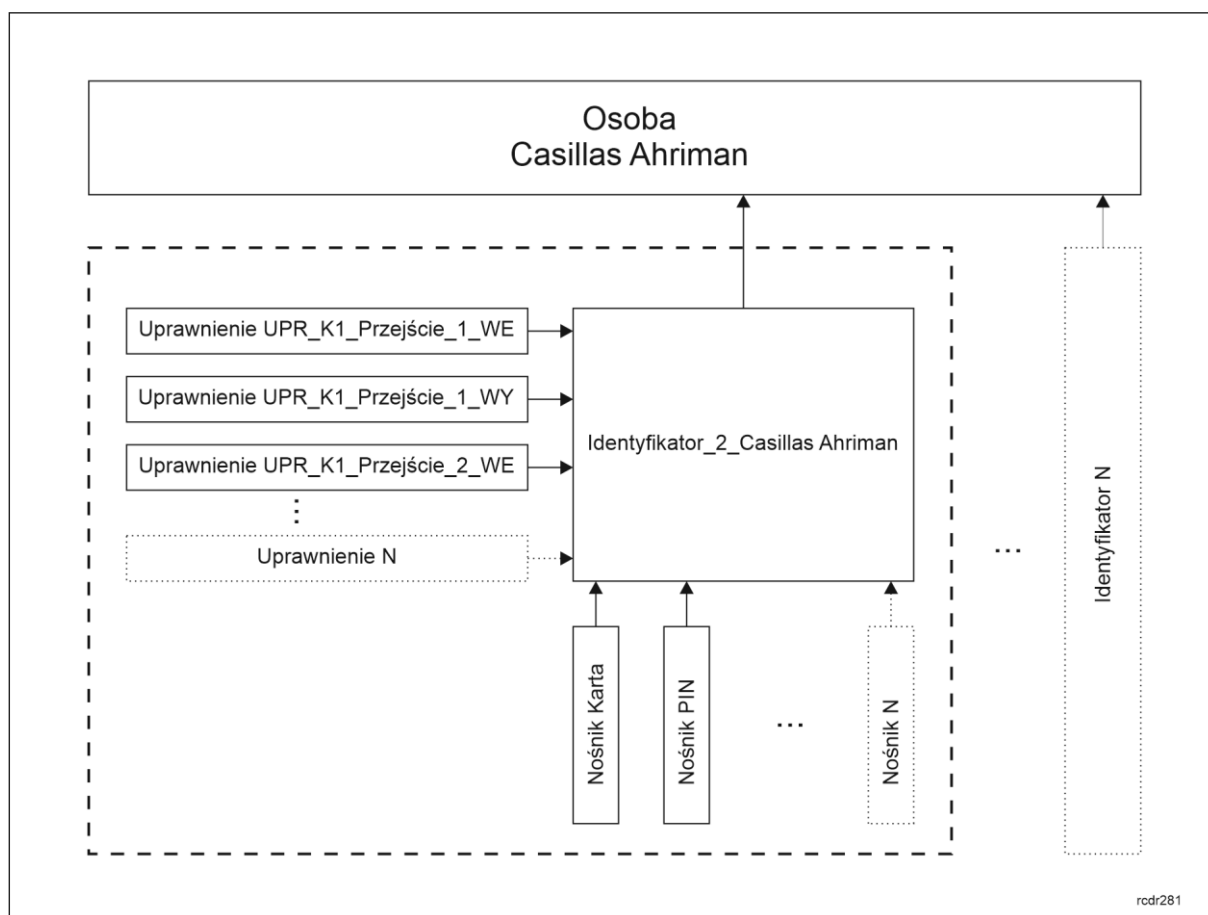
Osoba
Casillas Ahriman

Uprawnienie UPR_K1_Przejście_1_WE

Uprawnienie UPR_K1_Przejście_1_WY

Uprawnienie UPR_K1_Przejście_2_WE

⋮

Uprawnienie N

Identyfikator_2_Casillas Ahriman

Nośnik Karta

Nośnik PIN

...

Nośnik N

...

Identyfikator N

rcdr281